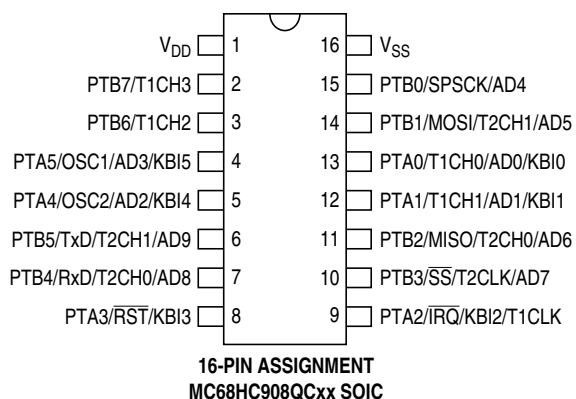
$V_{DD}$ 1
PTB7/T1CH3 2
PTB6/T1CH2 3
PTA5/OSC1/AD3/KBI5 4
PTA4/OSC2/AD2/KBI4 5
PTB5/TxD/T2CH1/AD9 6
PTB4/RxD/T2CH0/AD8 7
PTA3/$\overline{RST}$/KBI3 8

16 $V_{SS}$
15 PTB0/SPSCK/AD4
14 PTB1/MOSI/T2CH1/AD5
13 PTA0/T1CH0/AD0/KBI0
12 PTA1/T1CH1/AD1/KBI1
11 PTB2/MISO/T2CH0/AD6
10 PTB3/$\overline{SS}$/T2CLK/AD7
9 PTA2/$\overline{IRQ}$/KBI2/T1CLK

16-PIN ASSIGNMENT
MC68HC908QCxx SOIC